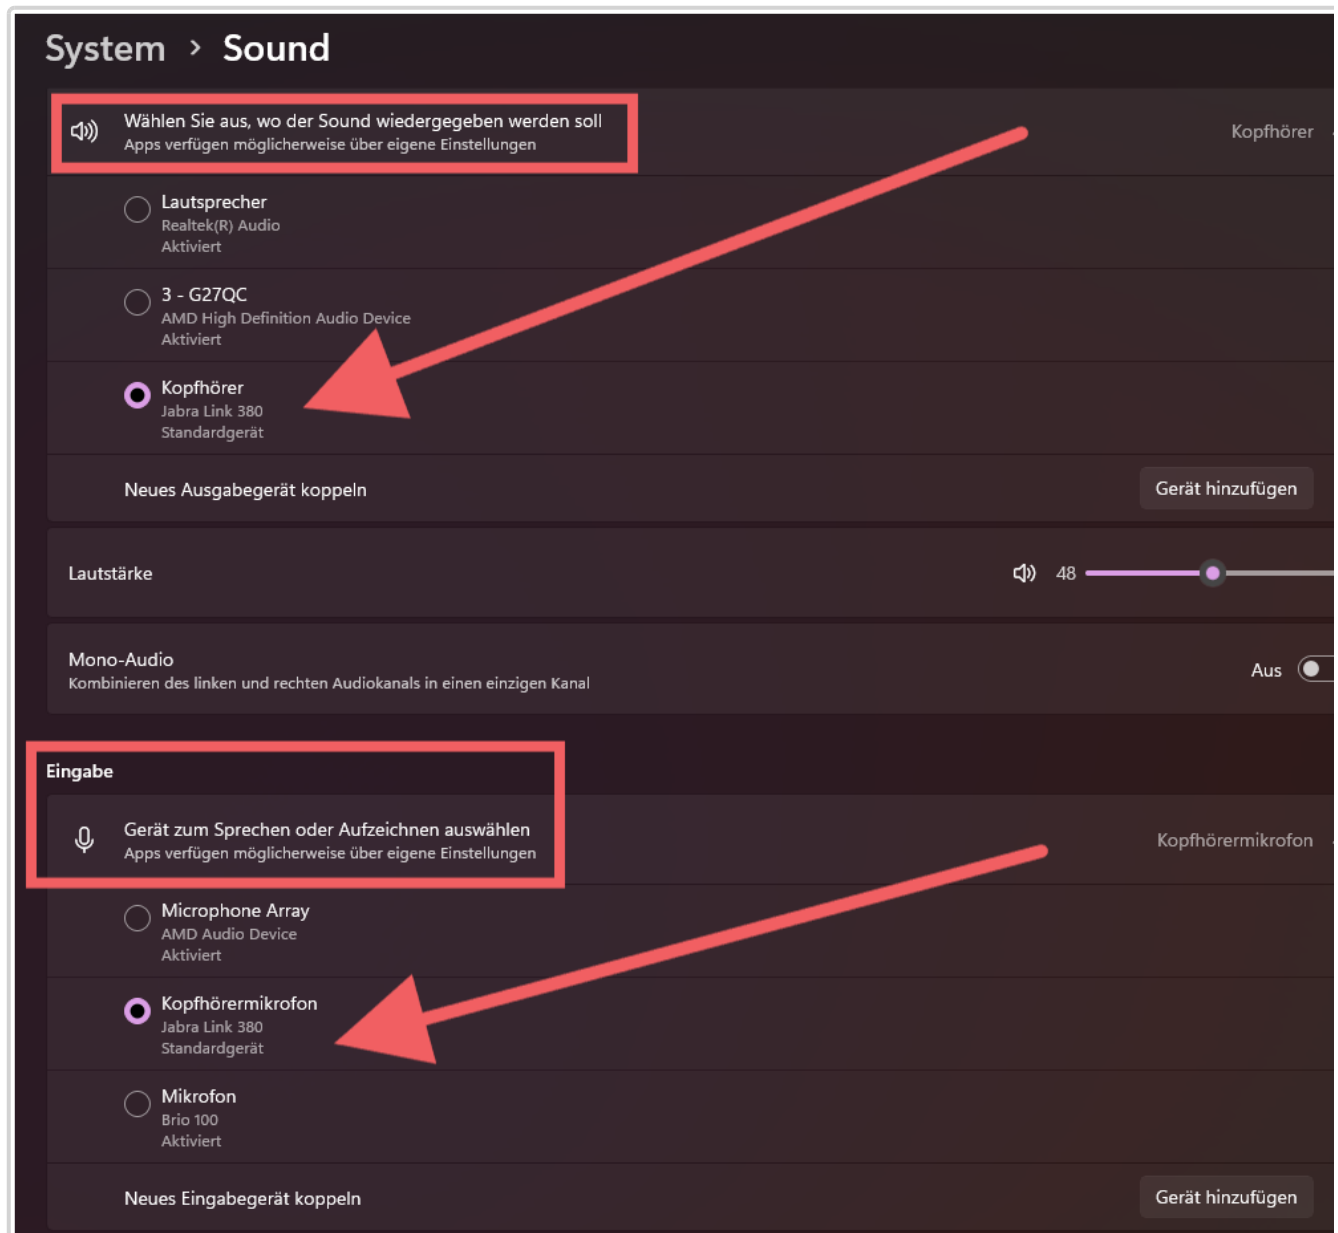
System › Sound

Wählen Sie aus, wo der Sound wiedergegeben werden soll
Apps verfügen möglicherweise über eigene Einstellungen

Kopfhörer

Lautsprecher
Realtek(R) Audio
Aktiviert

3 - G27QC
AMD High Definition Audio Device
Aktiviert

Kopfhörer
Jabra Link 380
Standardgerät

Neues Ausgabegerät koppeln

Gerät hinzufügen

Lautstärke

48

Mono-Audio
Kombinieren des linken und rechten Audiokanals in einen einzigen Kanal

Aus

Eingabe

Gerät zum Sprechen oder Aufzeichnen auswählen
Apps verfügen möglicherweise über eigene Einstellungen

Kopfhörermikrofon

Microphone Array
AMD Audio Device
Aktiviert

Kopfhörermikrofon
Jabra Link 380
Standardgerät

Mikrofon
Brio 100
Aktiviert

Neues Eingabegerät koppeln

Gerät hinzufügen